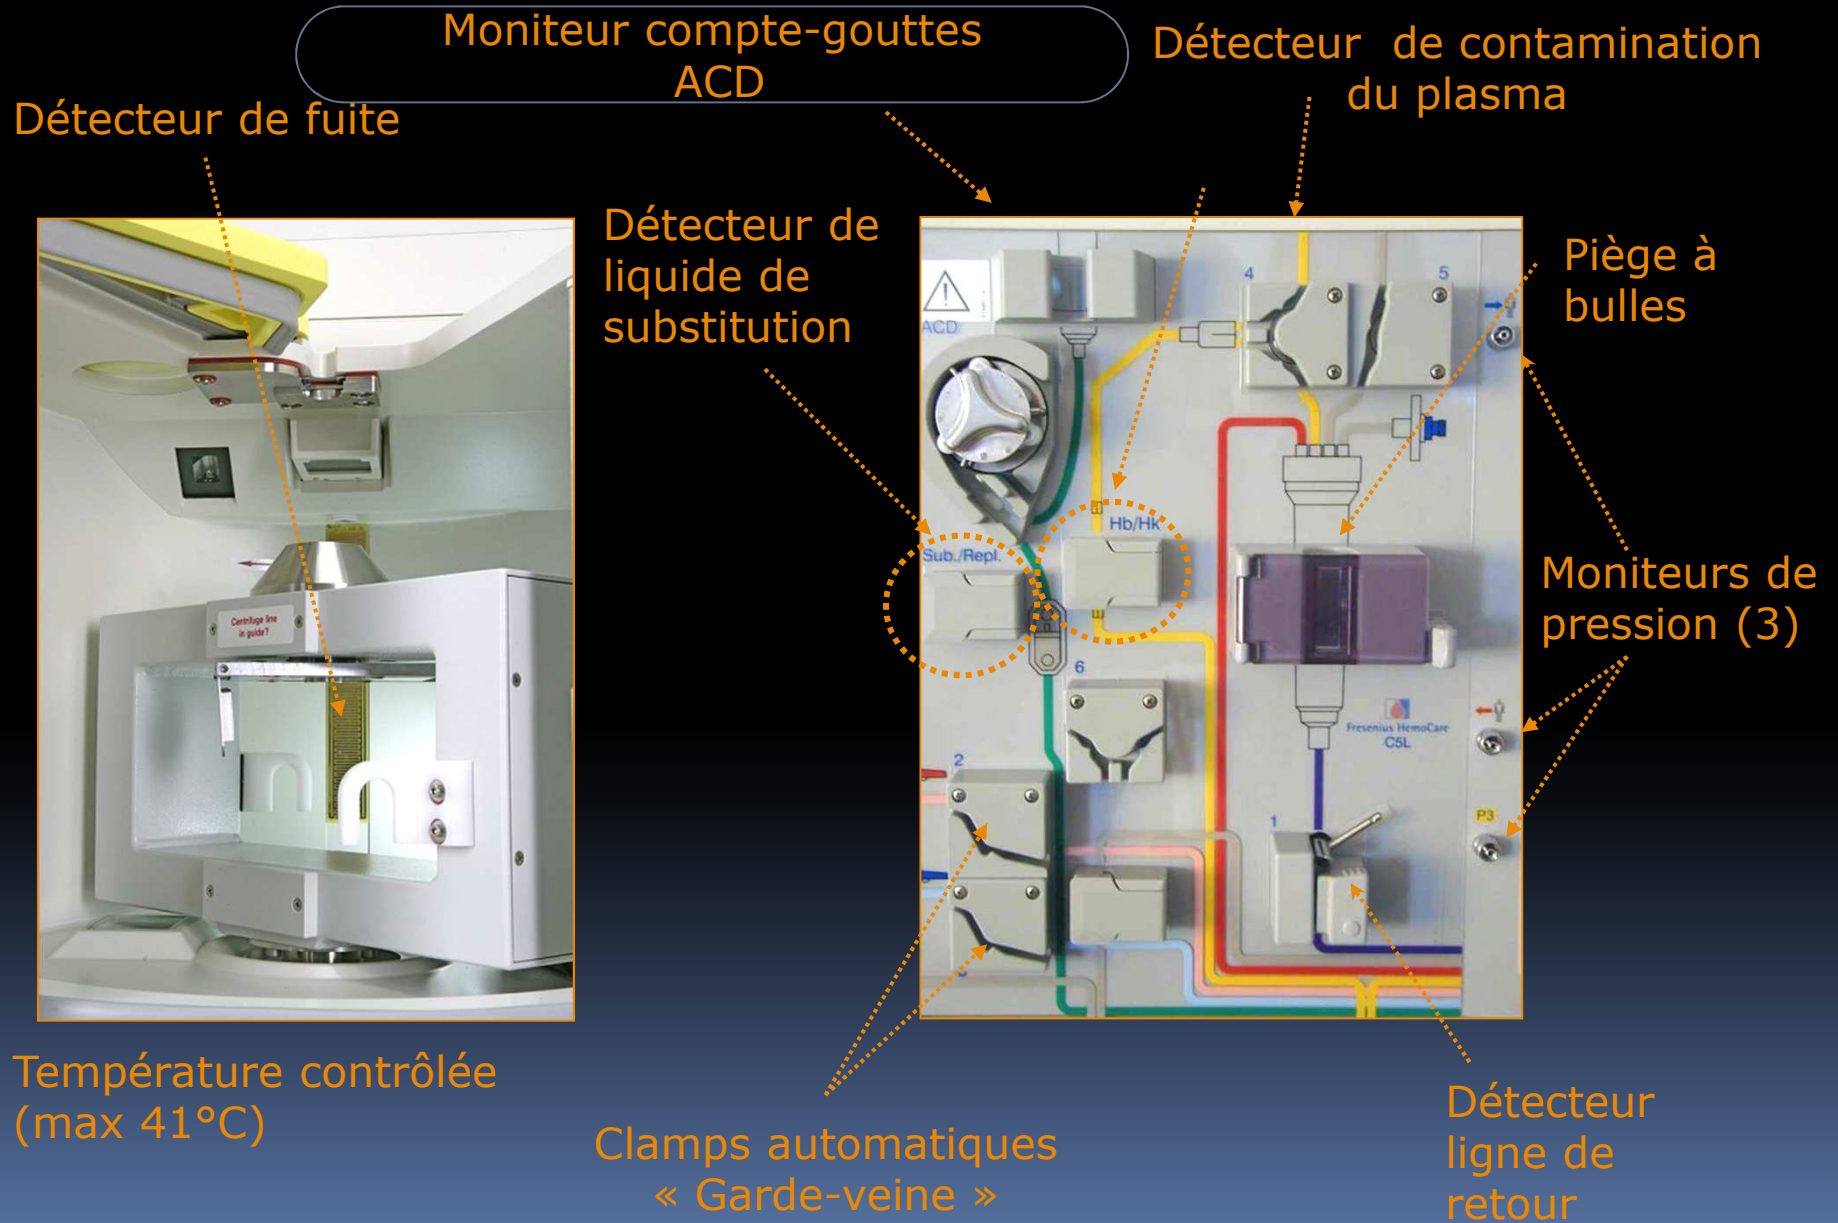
Moniteur compte-gouttes ACD

Détecteur de contamination du plasma

Détecteur de fuite

Détecteur de liquide de substitution

Piège à bulles

Centrifuge line in guide?

ACD

4

5

Hb/Hk

Sub./Repl.

6

2

1

Fresenius HemoCare C5L

P3

Moniteurs de pression (3)

Température contrôlée (max 41°C)

Clamps automatiques « Garde-veine »

Détecteur ligne de retour